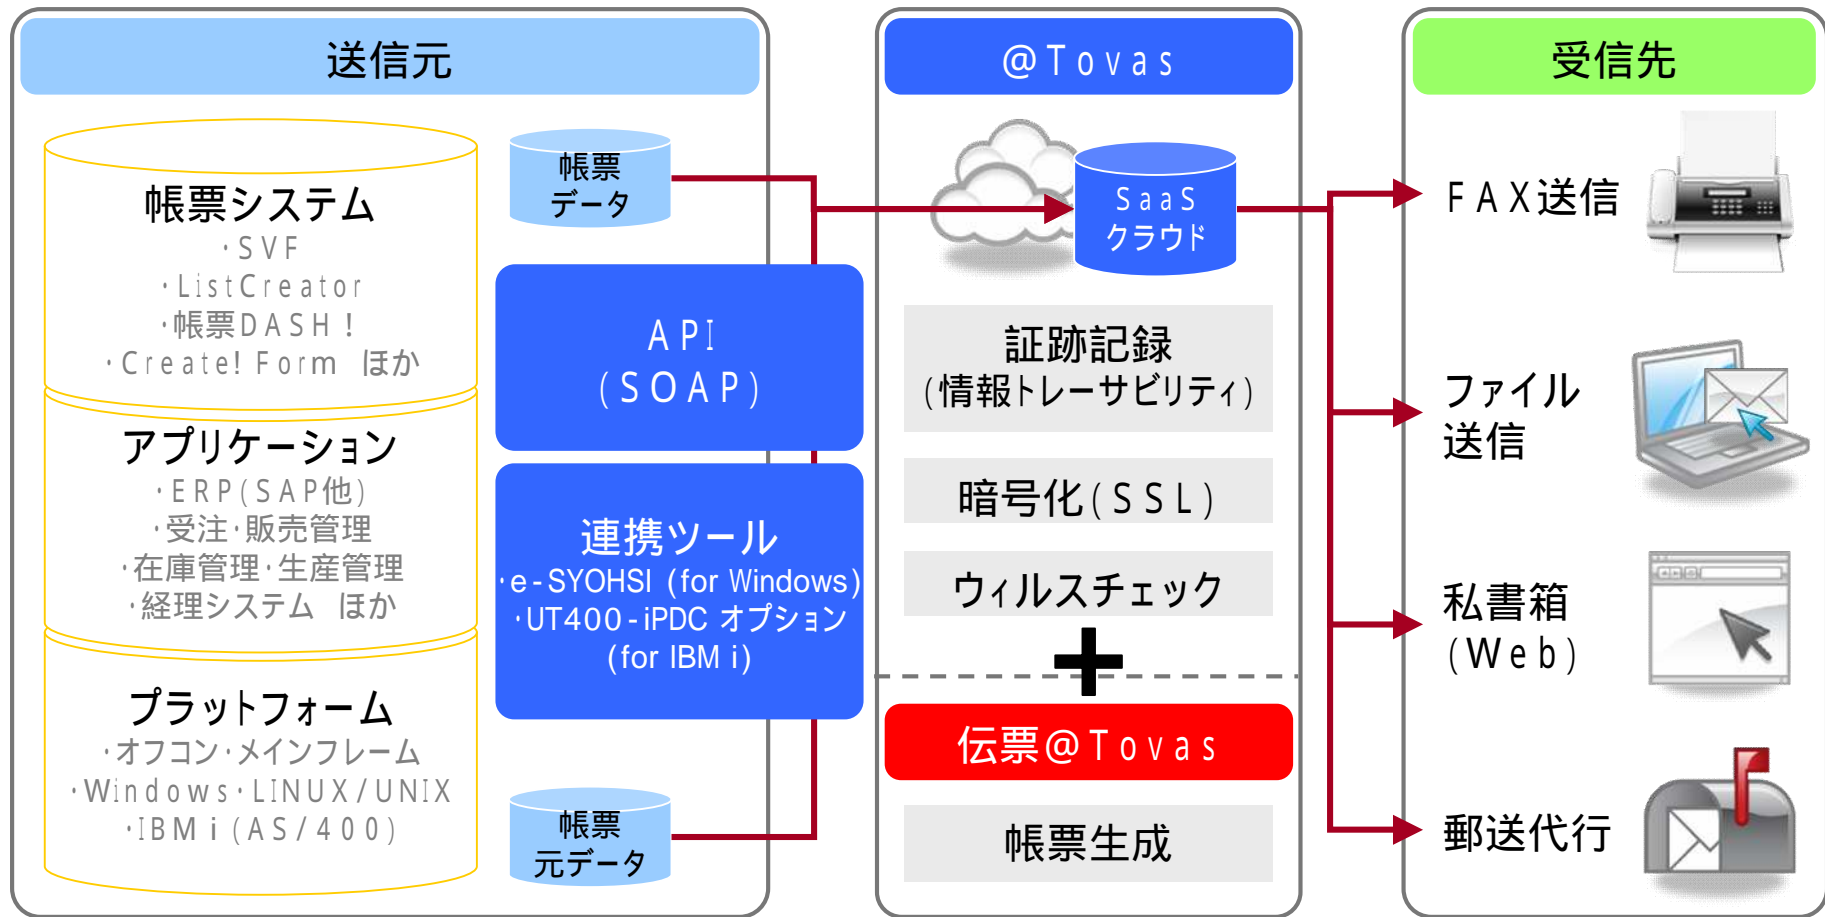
送信元

帳票システム
・SVF
・ListCreator
・帳票DASH！
・Create! Form ほか

アプリケーション
・ERP(SAP他)
・受注・販売管理
・在庫管理・生産管理
・経理システム ほか

プラットフォーム
・オフコン・メインフレーム
・Windows・LINUX/UNIX
・IBM i (AS/400)

帳票データ

API (SOAP)

連携ツール
・e-SYOHSI (for Windows)
・UT400-iPDC オプション (for IBM i)

帳票元データ

@Tovas

SaaS クラウド

証跡記録 (情報トレーサビリティ)

暗号化(SSL)

ウィルスチェック

伝票@Tovas

帳票生成

受信先

FAX送信

ファイル送信

私書箱 (Web)

郵送代行